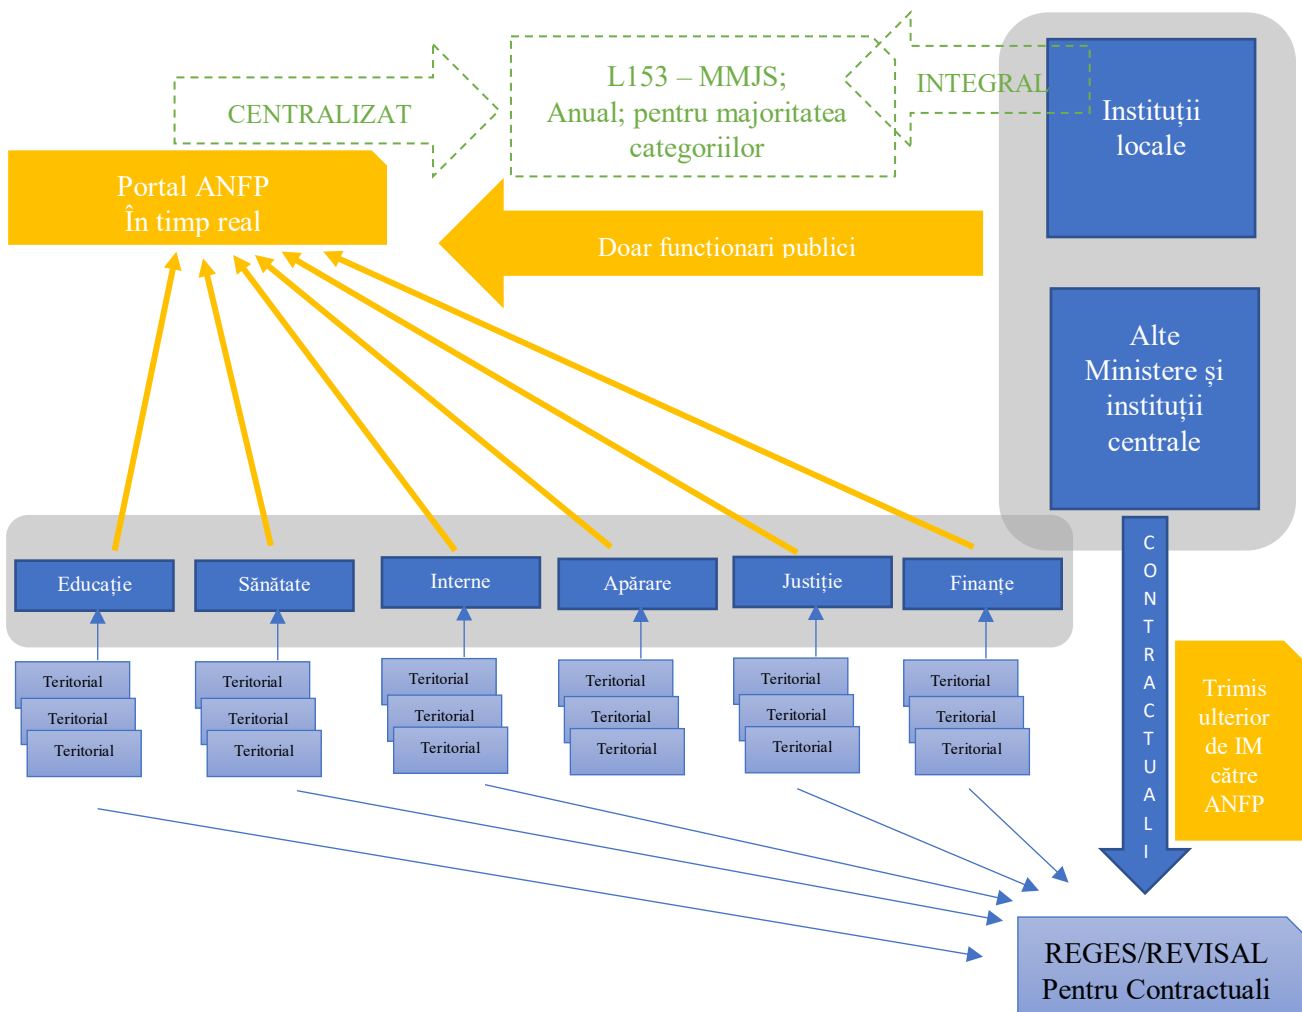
CENTRALIZAT

L153 – MMJS;
Anual; pentru majoritatea categoriilor

INTEGRAL

Instituții locale

Portal ANFP
În timp real

Doar functionari publici

Alte Ministere și instituții centrale

Educație

Sănătate

Interne

Apărare

Justiție

Finanțe

Teritorial
Teritorial
Teritorial

Teritorial
Teritorial
Teritorial

Teritorial
Teritorial
Teritorial

Teritorial
Teritorial
Teritorial

Teritorial
Teritorial
Teritorial

Teritorial
Teritorial
Teritorial

CONTRACTUALI

Trimis ulterior de IM către ANFP

REGES/REVISAL
Pentru Contractuali